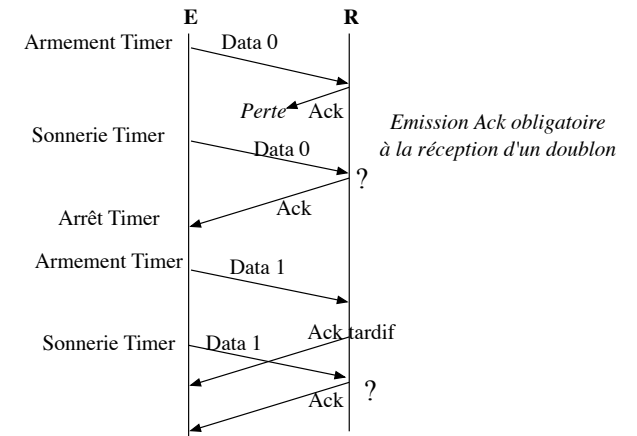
E

R

Armement Timer

Data 0

Perte

Ack

Sonnerie Timer

Data 0

Emission Ack obligatoire à la réception d'un doublon

?

Arrêt Timer

Ack

Armement Timer

Data 1

Sonnerie Timer

Data 1

Ack tardif

?

Ack